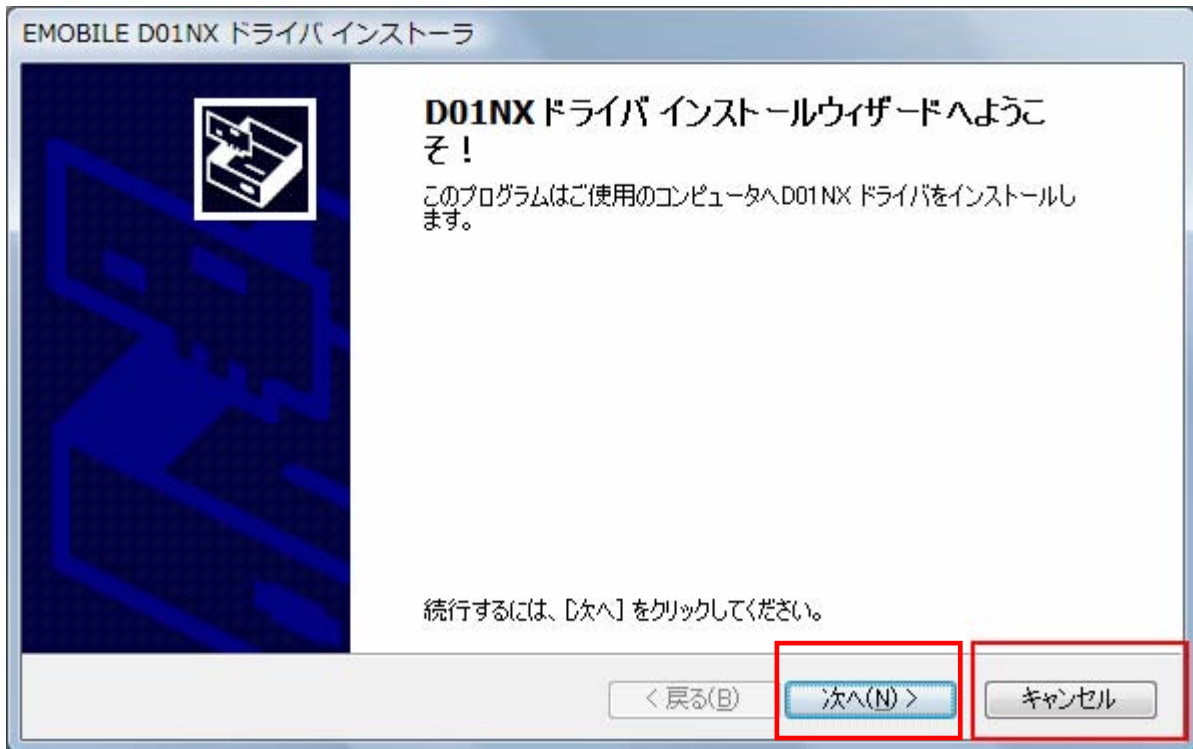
EMOBILE D01NX ドライバ インストーラ

D01NX ドライバ インストールウィザードへようこそ！

このプログラムはご使用のコンピュータへ D01NX ドライバをインストールします。

続行するには、[次へ] をクリックしてください。

< 戻る(B)

次へ(N) >

キャンセル